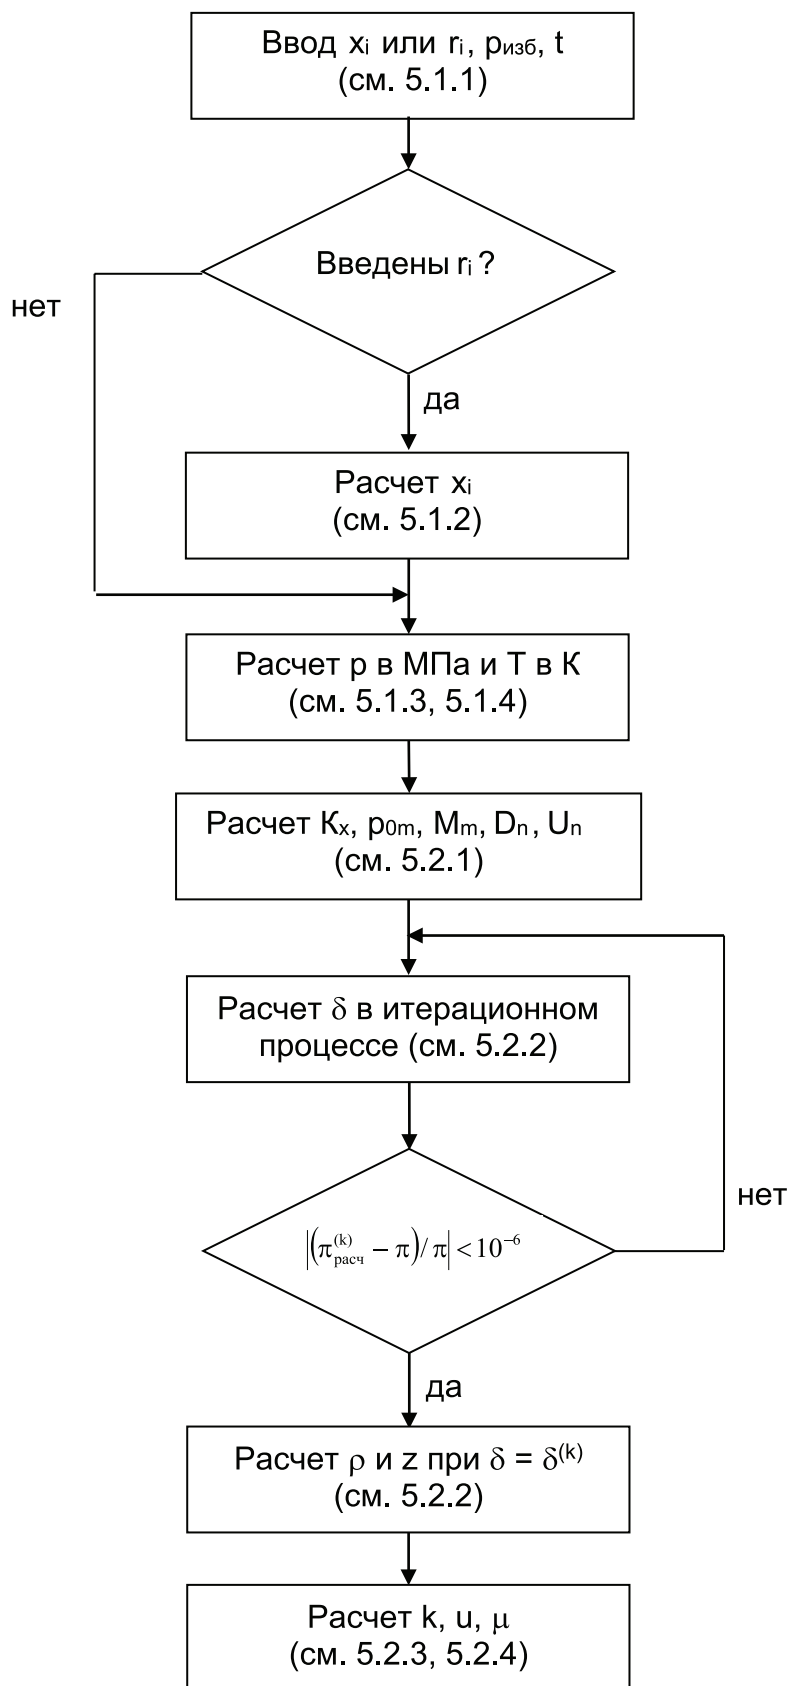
Ввод $x_i$ или $r_i$, $p_{изб}$, t (см. 5.1.1)

Введены $r_i$ ?

нет

да

Расчет $x_i$ (см. 5.1.2)

Расчет p в МПа и T в К (см. 5.1.3, 5.1.4)

Расчет $K_x$, $p_{0m}$, $M_m$, $D_n$, $U_n$ (см. 5.2.1)

Расчет $\delta$ в итерационном процессе (см. 5.2.2)

$\left|\left(\pi^{(k)}_{расч} - \pi\right)/\pi\right| < 10^{-6}$

нет

да

Расчет $\rho$ и z при $\delta = \delta^{(k)}$ (см. 5.2.2)

Расчет k, u, $\mu$ (см. 5.2.3, 5.2.4)